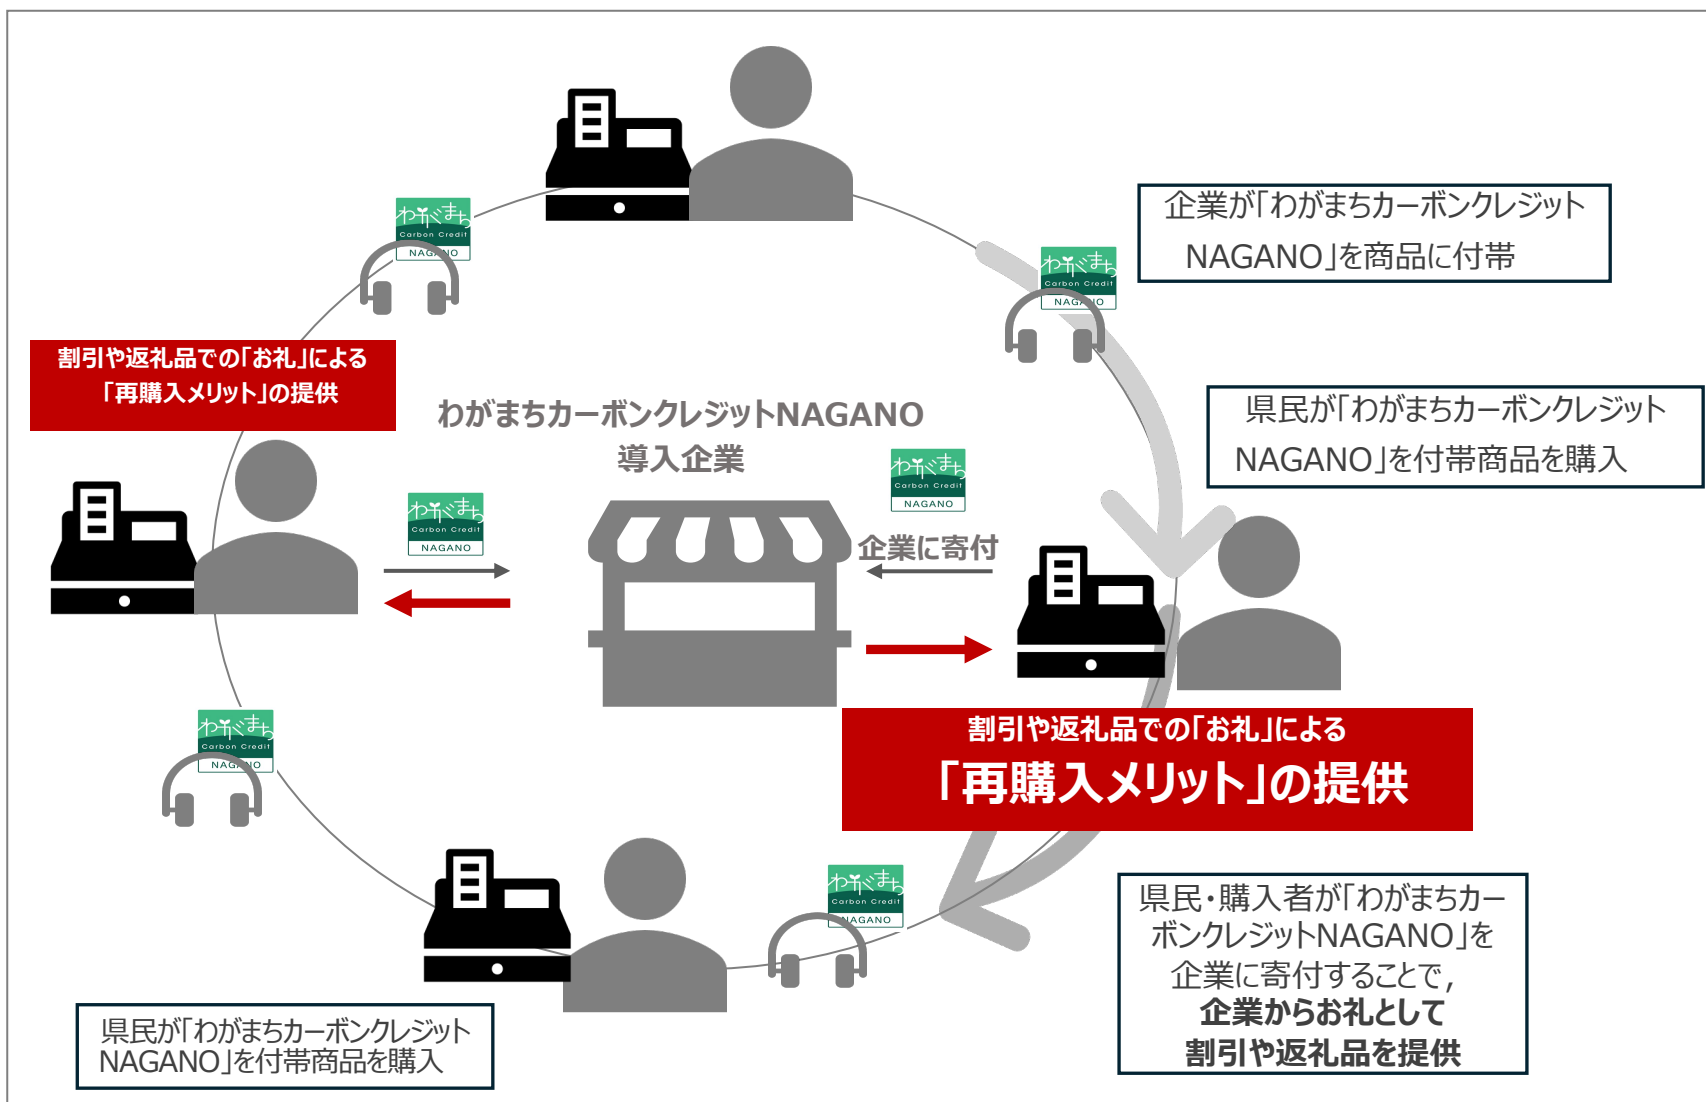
わがまち Carbon Credit NAGANO

企業が「わがまちカーボンクレジット NAGANO」を商品に付帯

わがまち Carbon Credit NAGANO

割引や返礼品での「お礼」による「再購入メリット」の提供

わがまちカーボンクレジットNAGANO 導入企業

県民が「わがまちカーボンクレジット NAGANO」を付帯商品を購入

わがまち Carbon Credit NAGANO

わがまち Carbon Credit NAGANO

企業に寄付

割引や返礼品での「お礼」による
「再購入メリット」の提供

わがまち Carbon Credit NAGANO

わがまち Carbon Credit NAGANO

県民・購入者が「わがまちカーボンクレジットNAGANO」を企業に寄付することで，
企業からお礼として
割引や返礼品を提供

県民が「わがまちカーボンクレジット NAGANO」を付帯商品を購入